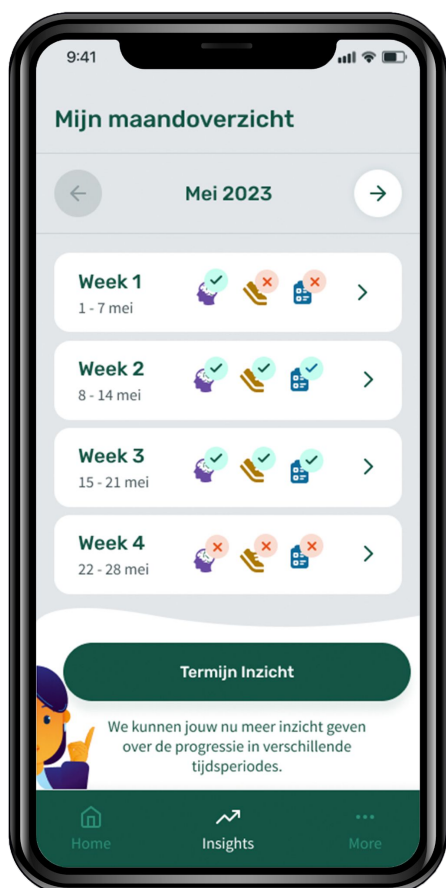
9:41

Mijn maandoverzicht

Mei 2023

Week 1
1 - 7 mei

Week 2
8 - 14 mei

Week 3
15 - 21 mei

Week 4
22 - 28 mei

Termijn Inzicht

We kunnen jouw nu meer inzicht geven over de progressie in verschillende tijdsperiodes.

Home
Insights
More